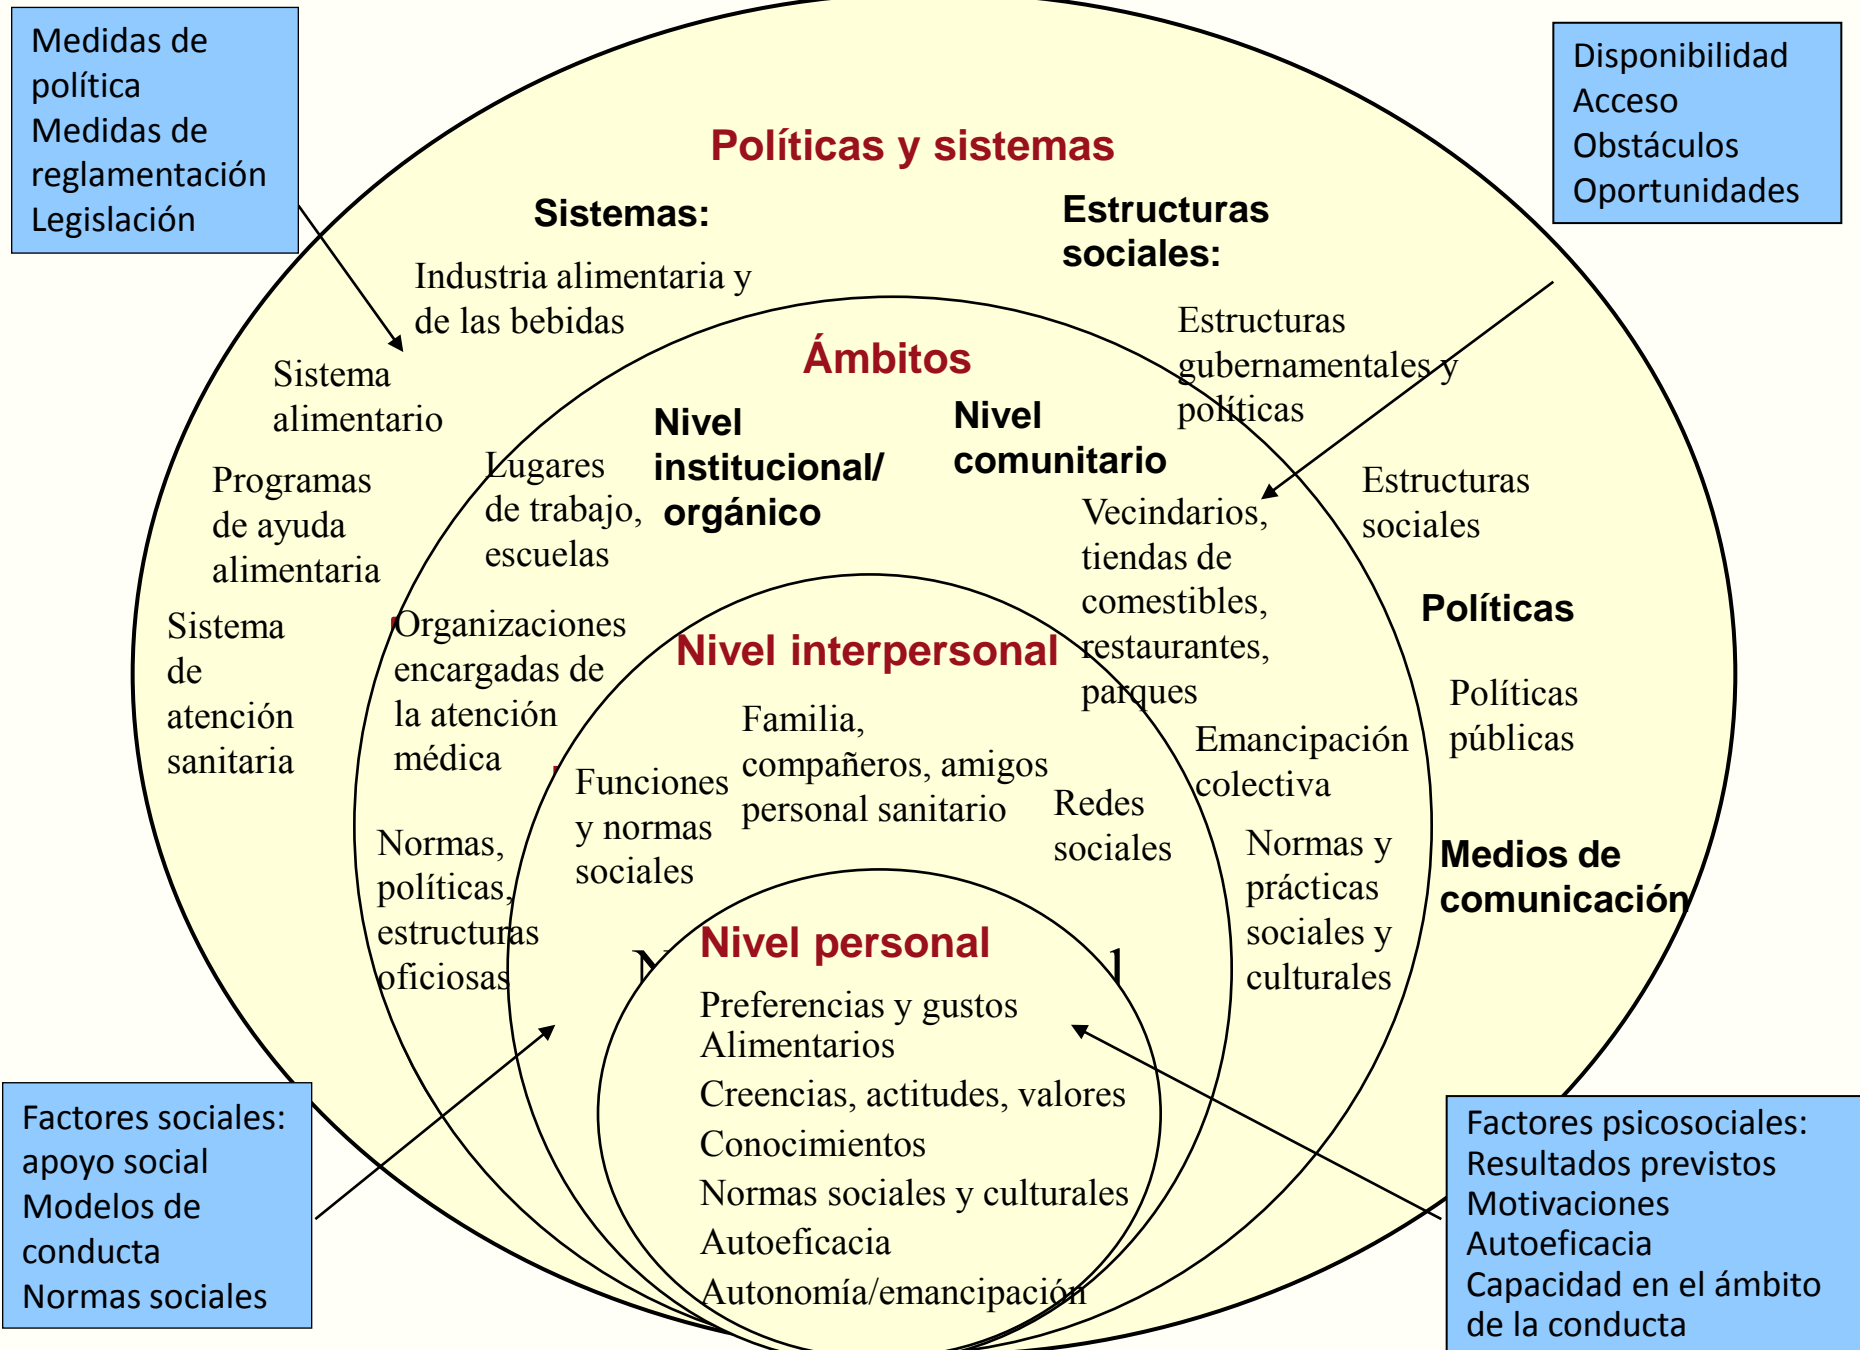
Medidas de política
Medidas de reglamentación
Legislación

Disponibilidad
Acceso
Obstáculos
Oportunidades

Políticas y sistemas

Sistemas:

Estructuras sociales:

Industria alimentaria y de las bebidas

Sistema alimentario

Programas de ayuda alimentaria

Sistema de atención sanitaria

Estructuras gubernamentales y políticas

Estructuras sociales

Políticas

Políticas públicas

Medios de comunicación

Ámbitos

Nivel institucional/ orgánico

Nivel comunitario

Lugares de trabajo, escuelas

Organizaciones encargadas de la atención médica

Normas, políticas, estructuras oficiosas

Vecindarios, tiendas de comestibles, restaurantes, parques

Emancipación colectiva

Normas y prácticas sociales y culturales

Nivel interpersonal

Funciones y normas sociales

Familia, compañeros, amigos personal sanitario

Redes sociales

Nivel personal

Preferencias y gustos Alimentarios
Creencias, actitudes, valores
Conocimientos
Normas sociales y culturales
Autoeficacia
Autonomía/emancipación

Factores sociales: apoyo social
Modelos de conducta
Normas sociales

Factores psicosociales:
Resultados previstos
Motivaciones
Autoeficacia
Capacidad en el ámbito de la conducta